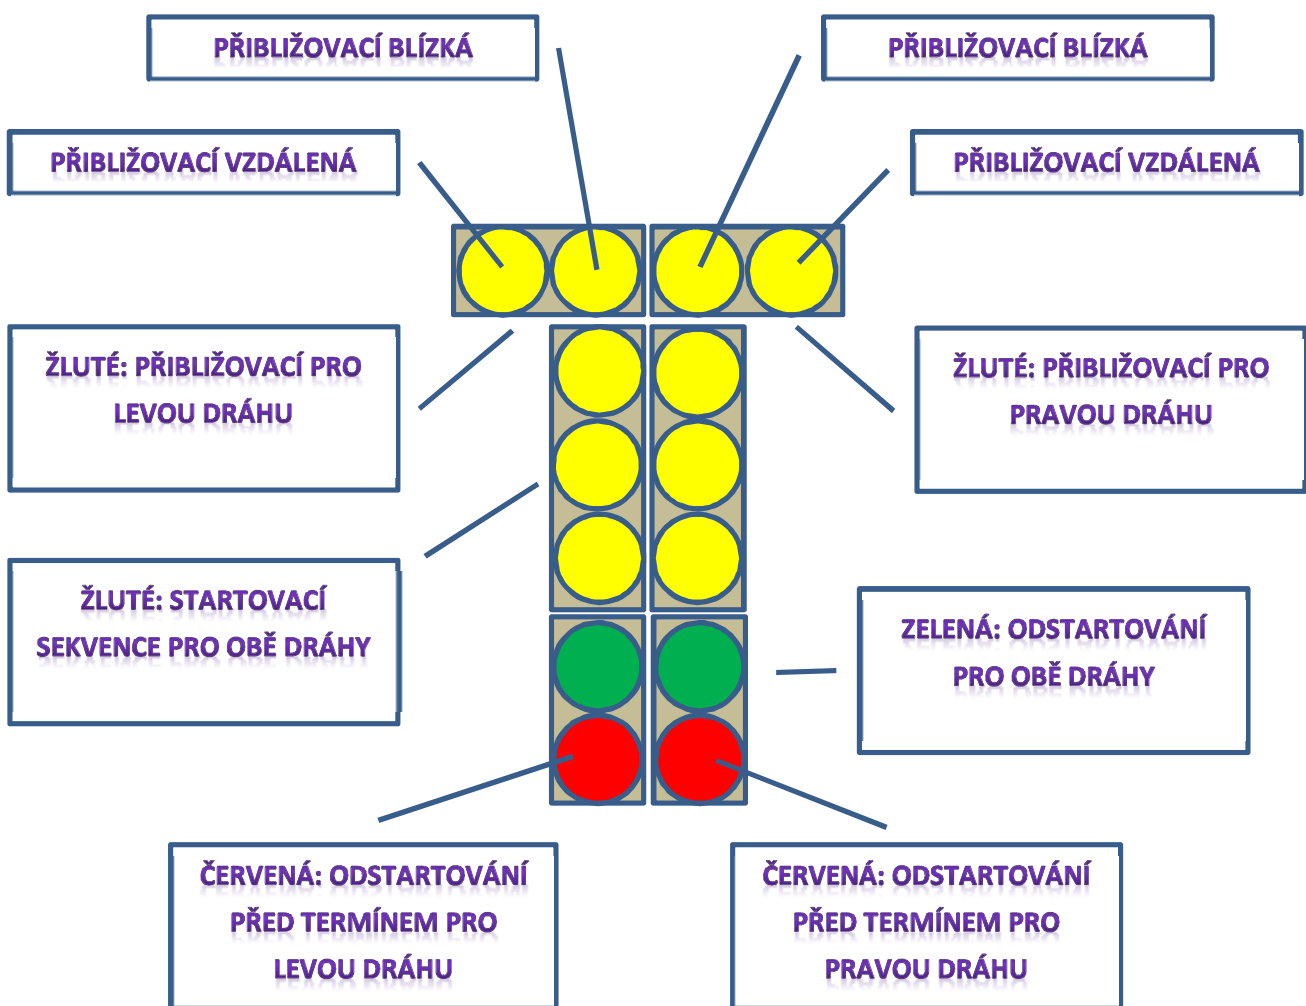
PŘIBLIŽOVACÍ BLÍZKÁ

PŘIBLIŽOVACÍ BLÍZKÁ

PŘIBLIŽOVACÍ VZDÁLENÁ

PŘIBLIŽOVACÍ VZDÁLENÁ

ŽLUTÉ: PŘIBLIŽOVACÍ PRO LEVOU DRÁHU

ŽLUTÉ: PŘIBLIŽOVACÍ PRO PRAVOU DRÁHU

ŽLUTÉ: STARTOVACÍ SEKVENCE PRO OBĚ DRÁHY

ZELENÁ: ODSTARTOVÁNÍ PRO OBĚ DRÁHY

ČERVENÁ: ODSTARTOVÁNÍ PŘED TERMÍNEM PRO LEVOU DRÁHU

ČERVENÁ: ODSTARTOVÁNÍ PŘED TERMÍNEM PRO PRAVOU DRÁHU